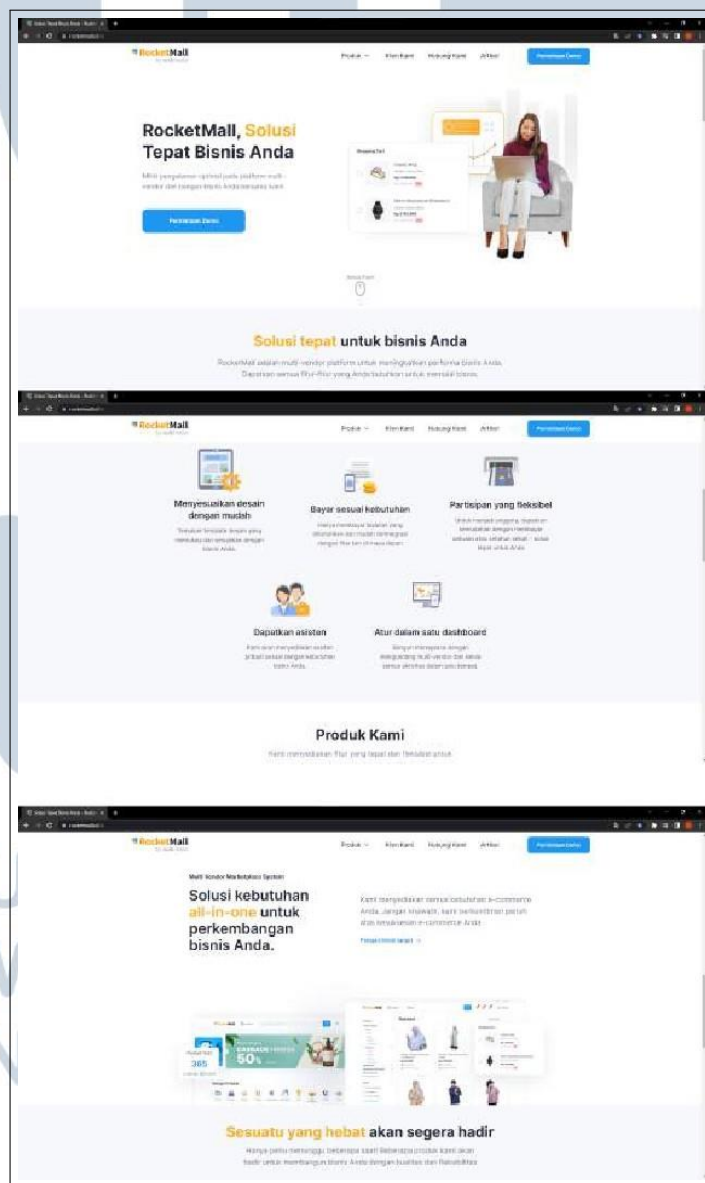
RocketMall

Produk Klien Kami Hubungi Kami Artikel Permintaan Demo

RocketMall, Solusi Tepat Bisnis Anda

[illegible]

Permintaan Demo

Shopping Cart

Solusi tepat untuk bisnis Anda

RocketMall adalah multi-vendor platform untuk meningkatkan performa bisnis Anda. Dapatkan semua fitur-fitur yang Anda butuhkan untuk memulai bisnis.

RocketMall

Produk Klien Kami Hubungi Kami Artikel Permintaan Demo

Menyesuaikan desain dengan mudah

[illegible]

Bayar sesuai kebutuhan

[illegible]

Partisipan yang fleksibel

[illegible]

Dapatkan asisten

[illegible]

Atur dalam satu dashboard

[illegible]

Produk Kami

Kami menyediakan fitur yang tepat dan fleksibel untuk

RocketMall

Produk Klien Kami Hubungi Kami Artikel Permintaan Demo

Multi Vendor Marketplace System

Solusi kebutuhan all-in-one untuk perkembangan bisnis Anda.

Kami menyediakan semua kebutuhan e-commerce Anda. Jangan khawatir, kami berkomitmen penuh atas kesuksesan e-commerce Anda.

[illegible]

365

50%

Sesuatu yang hebat akan segera hadir

Hanya perlu menunggu beberapa saat! Beberapa produk kami akan hadir untuk membangun bisnis Anda dengan kualitas dan flexibilitas